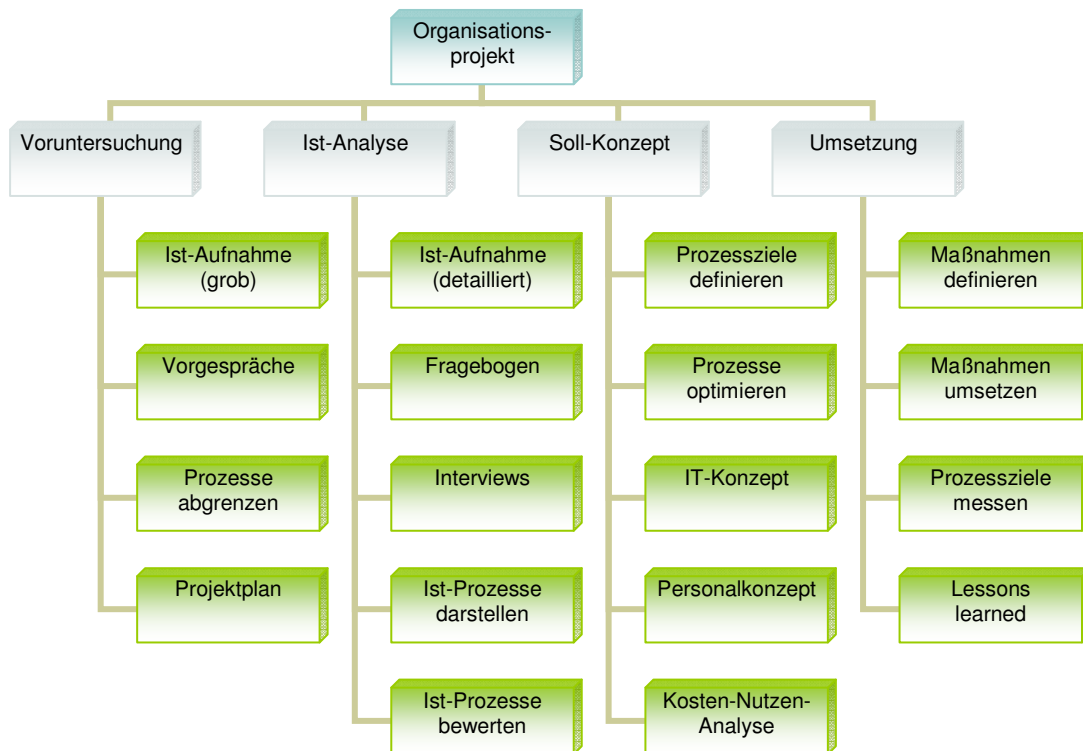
Organisationsprojekt

Voruntersuchung

Ist-Aufnahme (grob)

Vorgespräche

Prozesse abgrenzen

Projektplan

Ist-Analyse

Ist-Aufnahme (detailliert)

Fragebogen

Interviews

Ist-Prozesse darstellen

Ist-Prozesse bewerten

Soll-Konzept

Prozessziele definieren

Prozesse optimieren

IT-Konzept

Personalkonzept

Kosten-Nutzen-Analyse

Umsetzung

Maßnahmen definieren

Maßnahmen umsetzen

Prozessziele messen

Lessons learned